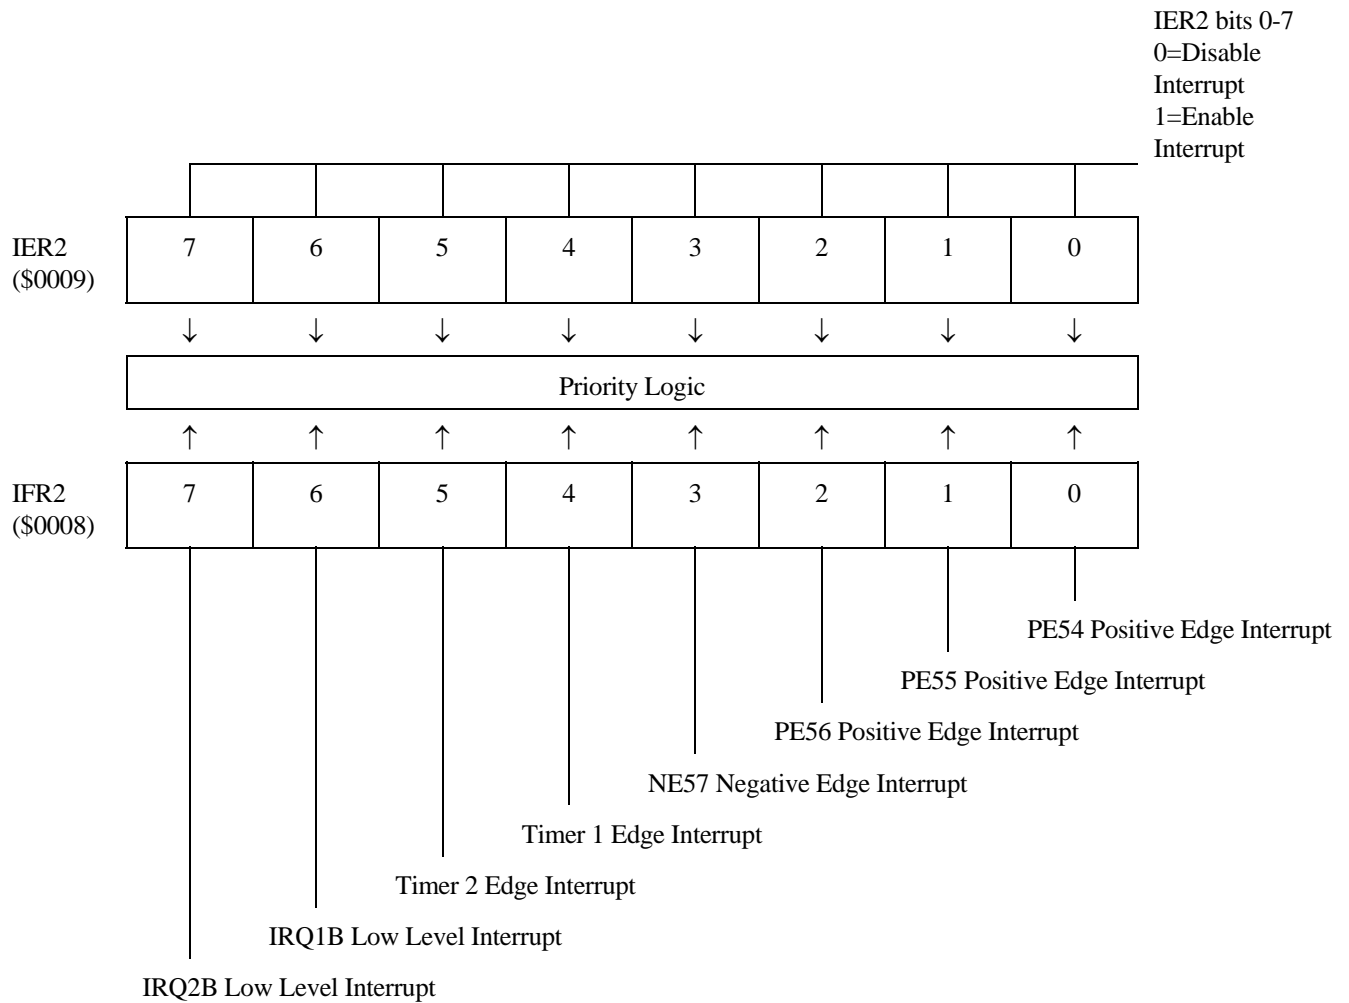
IER2 bits 0-7
0=Disable Interrupt
1=Enable Interrupt

IER2 ($0009)

| 7 | 6 | 5 | 4 | 3 | 2 | 1 | 0 |
|---|---|---|---|---|---|---|---|

↓ ↓ ↓ ↓ ↓ ↓ ↓ ↓

Priority Logic

↑ ↑ ↑ ↑ ↑ ↑ ↑ ↑

IFR2 ($0008)

| 7 | 6 | 5 | 4 | 3 | 2 | 1 | 0 |
|---|---|---|---|---|---|---|---|

PE54 Positive Edge Interrupt

PE55 Positive Edge Interrupt

PE56 Positive Edge Interrupt

NE57 Negative Edge Interrupt

Timer 1 Edge Interrupt

Timer 2 Edge Interrupt

IRQ1B Low Level Interrupt

IRQ2B Low Level Interrupt